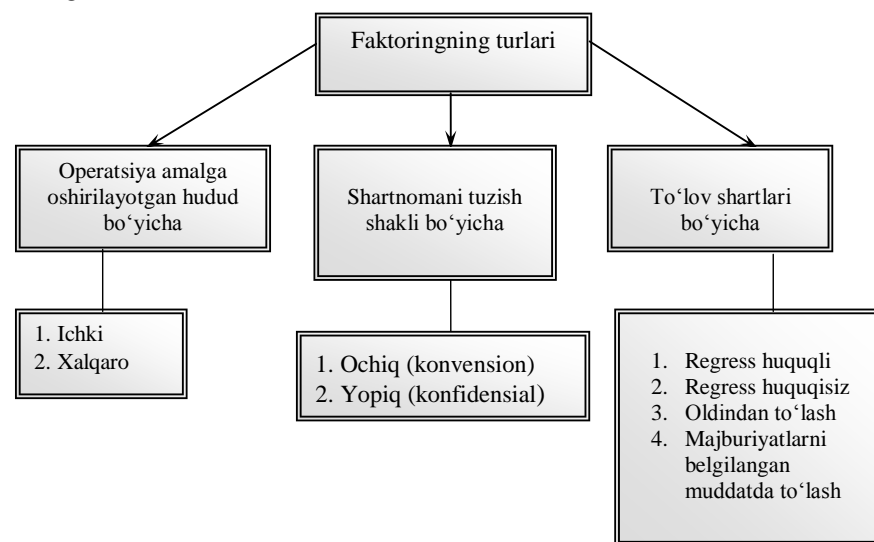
Faktoringning turlari

Operatsiya amalga oshirilayotgan hudud bo‘yicha

1. Ichki
2. Xalqaro

Shartnomani tuzish shakli bo‘yicha

1. Ochiq (konvension)
2. Yopiq (konfidensial)

To‘lov shartlari bo‘yicha

1. Regress huquqli
2. Regress huquqisiz
3. Oldindan to‘lash
4. Majburiyatlarni belgilangan muddatda to‘lash